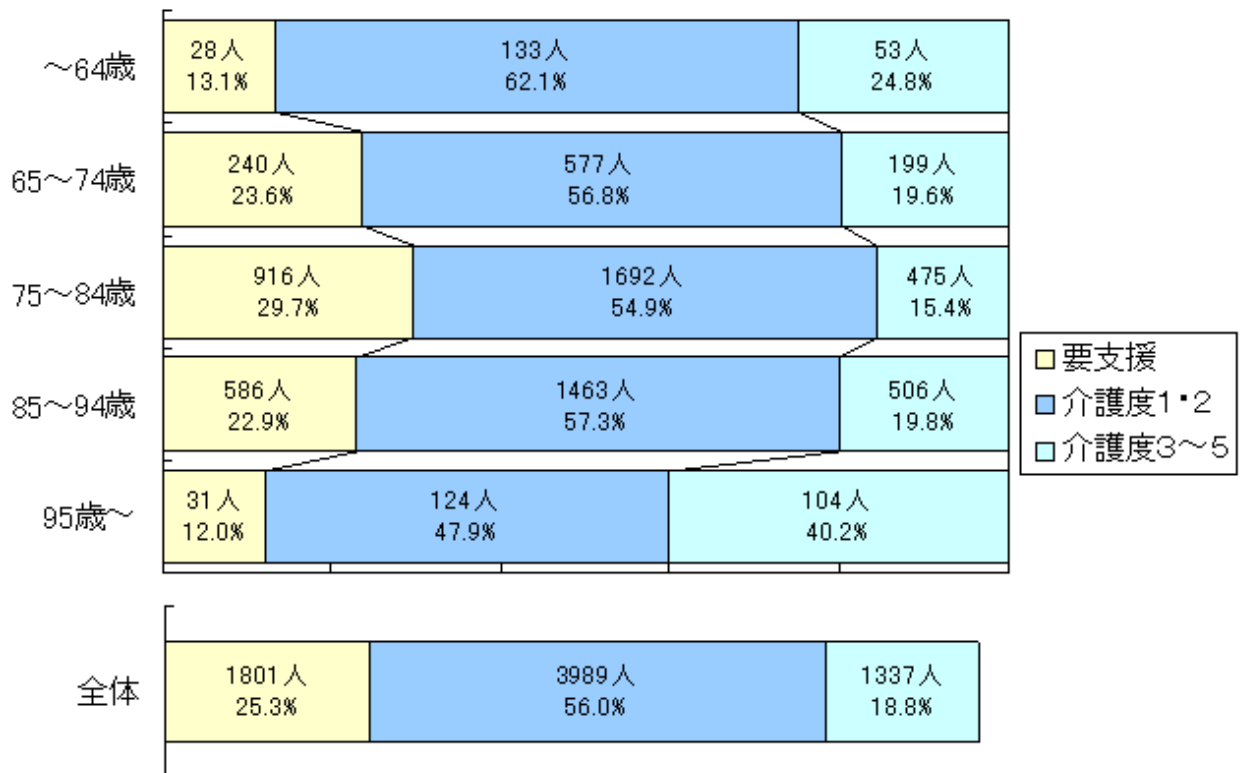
| | 要支援 | 介護度1・2 | 介護度3～5 |
|---|---|---|---|
| ～64歳 | 28人 13.1% | 133人 62.1% | 53人 24.8% |
| 65～74歳 | 240人 23.6% | 577人 56.8% | 199人 19.6% |
| 75～84歳 | 916人 29.7% | 1692人 54.9% | 475人 15.4% |
| 85～94歳 | 586人 22.9% | 1463人 57.3% | 506人 19.8% |
| 95歳～ | 31人 12.0% | 124人 47.9% | 104人 40.2% |
| 全体 | 1801人 25.3% | 3989人 56.0% | 1337人 18.8% |

要支援
介護度1・2
介護度3～5